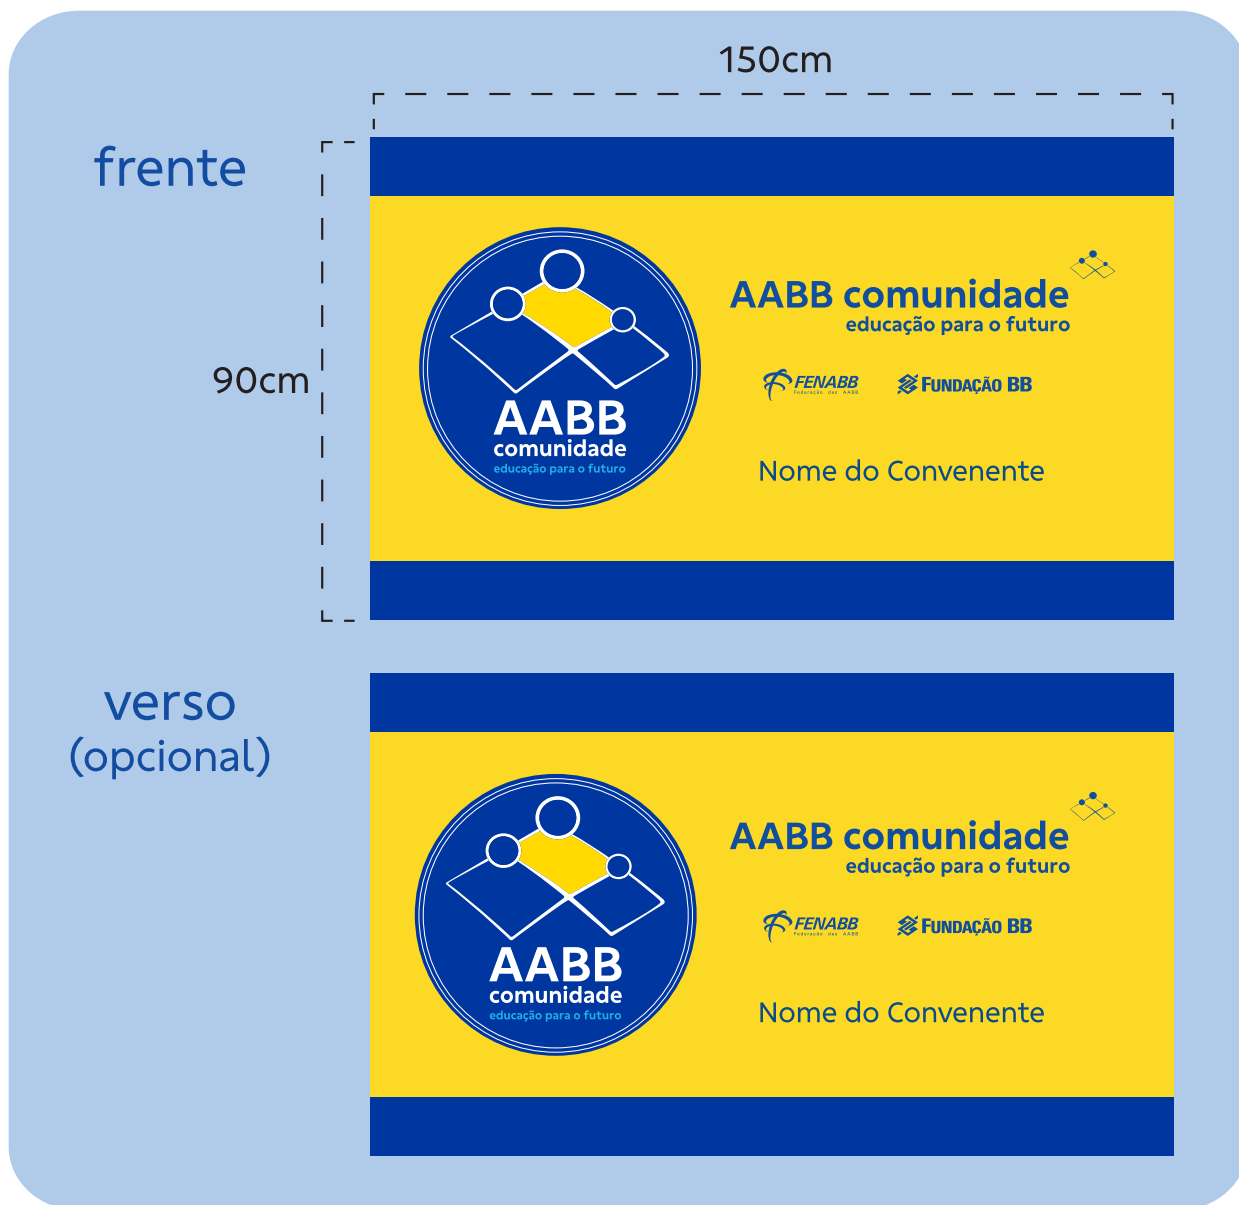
150cm

frente

90cm

AABB comunidade educação para o futuro

AABB comunidade
educação para o futuro

FENABB Federação das AABB

FUNDAÇÃO BB

Nome do Convenente

verso
(opcional)

AABB comunidade educação para o futuro

AABB comunidade
educação para o futuro

FENABB Federação das AABB

FUNDAÇÃO BB

Nome do Convenente